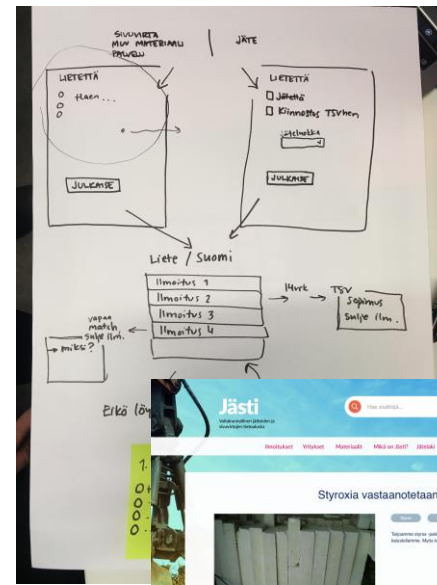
SIVUVIRTA
MUU MATERIAALI
PALVELU

JÄTE

LIETETTÄ
○ Haen...
○
○

JULKAISE

LIETETTÄ
☐ Jätettä
☐ Kiinnostus TSVhen
Jätelokka

JULKAISE

Liete / Suomi

Ilmoitus 1
Ilmoitus 2
Ilmoitus 3
Ilmoitus 4

Yrk → TSV
Sopimus
Sulje Ilm.

vapaa
match
sulje Ilm.
miks?

Erkö löy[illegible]

1.
O
O
O
O

Jästi
Valtakunnallinen jätteiden ja sivuvirtojen foorumi

Hae sivuiltaja...

Ilmoitukset Yritykset Materiaalit Mikä on Jästi? Jäteluk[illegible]

Styroxia vastaanotetaan

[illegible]